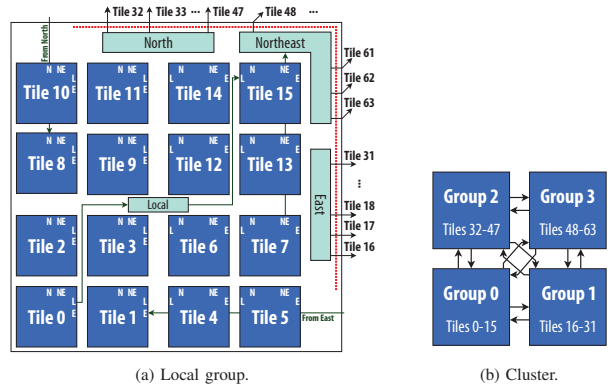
Tile 32 Tile 33 ··· Tile 47 Tile 48 ···

North

Northeast

From North

N NE L E Tile 10

N NE L E Tile 11

N NE L E Tile 14

N NE L E Tile 15

Tile 61

Tile 62

Tile 63

N NE L E Tile 8

N NE L E Tile 9

N NE L E Tile 12

N NE L E Tile 13

Tile 31

⋮

Local

East

Tile 18

Tile 17

Tile 16

N NE L E Tile 2

N NE L E Tile 3

N NE L E Tile 6

N NE L E Tile 7

N NE L E Tile 0

N NE L E Tile 1

N NE L E Tile 4

N NE L E Tile 5

From East

(a) Local group.

Group 2 Tiles 32-47

Group 3 Tiles 48-63

Group 0 Tiles 0-15

Group 1 Tiles 16-31

(b) Cluster.